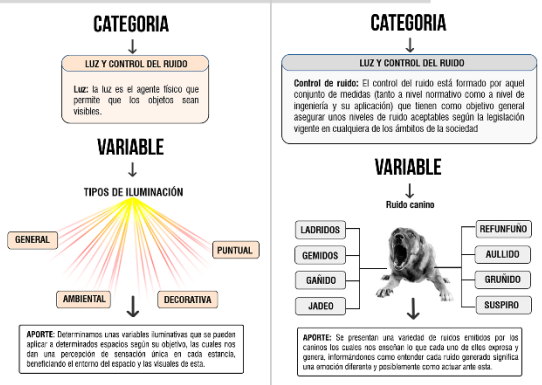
CATEGORIA

LUZ Y CONTROL DEL RUIDO

Luz: la luz es el agente físico que permite que los objetos sean visibles.

VARIABLE

TIPOS DE ILUMINACIÓN

GENERAL

PUNTUAL

AMBIENTAL

DECORATIVA

APORTE: Determinamos unas variables iluminativas que se pueden aplicar a determinados espacios según su objetivo, las cuales nos dan una percepción de sensación única en cada estancia, beneficiando el entorno del espacio y las visuales de esta.

CATEGORIA

LUZ Y CONTROL DEL RUIDO

Control de ruido: El control del ruido está formado por aquel conjunto de medidas (tanto a nivel normativo como a nivel de ingeniería y su aplicación) que tienen como objetivo general asegurar unos niveles de ruido aceptables según la legislación vigente en cualquiera de los ámbitos de la sociedad

VARIABLE

Ruido canino

LADRIDOS

GEMIDOS

GAÑIDO

JADEO

REFUNFUÑO

AULLIDO

GRUÑIDO

SUSPIRO

APORTE: Se presentan una variedad de ruidos emitidos por los caninos los cuales nos enseñan lo que cada uno de ellos expresa y genera, informándonos como entender cada ruido generado significa una emoción diferente y posiblemente como actuar ante esta.